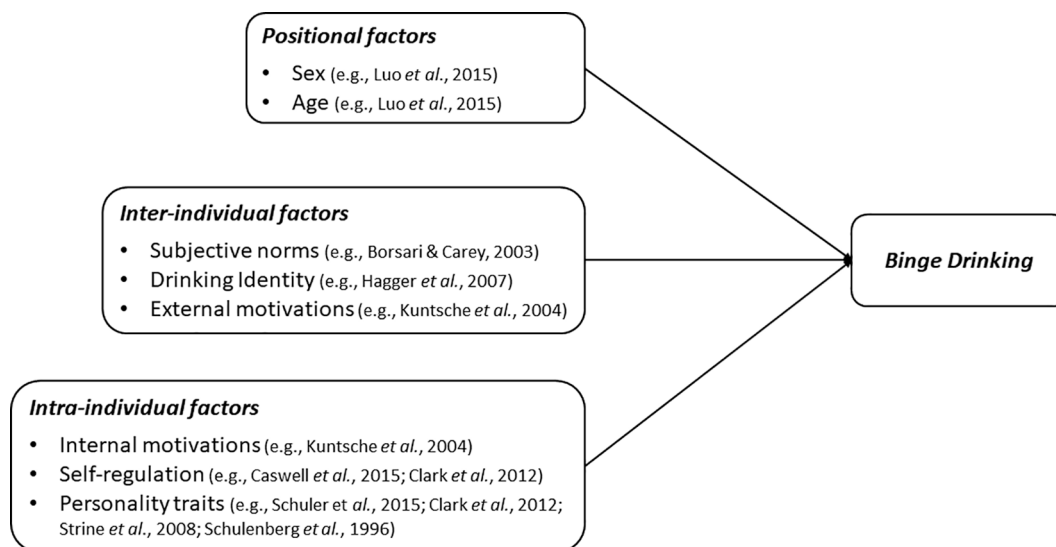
Positional factors
• Sex (e.g., Luo et al., 2015)
• Age (e.g., Luo et al., 2015)

Inter-individual factors
• Subjective norms (e.g., Borsari & Carey, 2003)
• Drinking Identity (e.g., Hagger et al., 2007)
• External motivations (e.g., Kuntsche et al., 2004)

Binge Drinking

Intra-individual factors
• Internal motivations (e.g., Kuntsche et al., 2004)
• Self-regulation (e.g., Caswell et al., 2015; Clark et al., 2012)
• Personality traits (e.g., Schuler et al., 2015; Clark et al., 2012; Strine et al., 2008; Schulenberg et al., 1996)